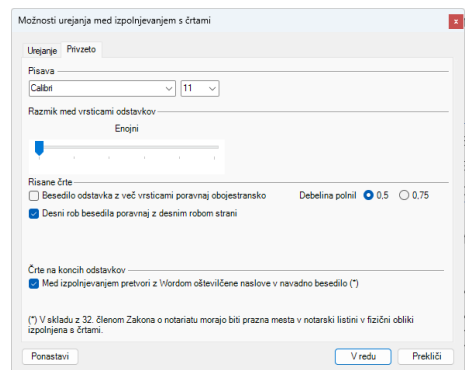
Možnosti urejanja med izpolnjevanjem s črtami

Urejanje | Privzeto

Pisava
Calibri | 11

Razmik med vrsticami odstavkov
Enojni

Risane črte
Besedilo odstavka z več vrsticami poravnaj obojestransko
Debelina polnil
0,5
0,75
Desni rob besedila poravnaj z desnim robom strani

Črte na koncih odstavkov
Med izpolnjevanjem pretvori z Wordom oštevilčene naslove v navadno besedilo (*)

(*) V skladu z 32. členom Zakona o notariatu morajo biti prazna mesta v notarski listini v fizični obliki izpolnjena s črtami.

Ponastavi
V redu
Prekliči